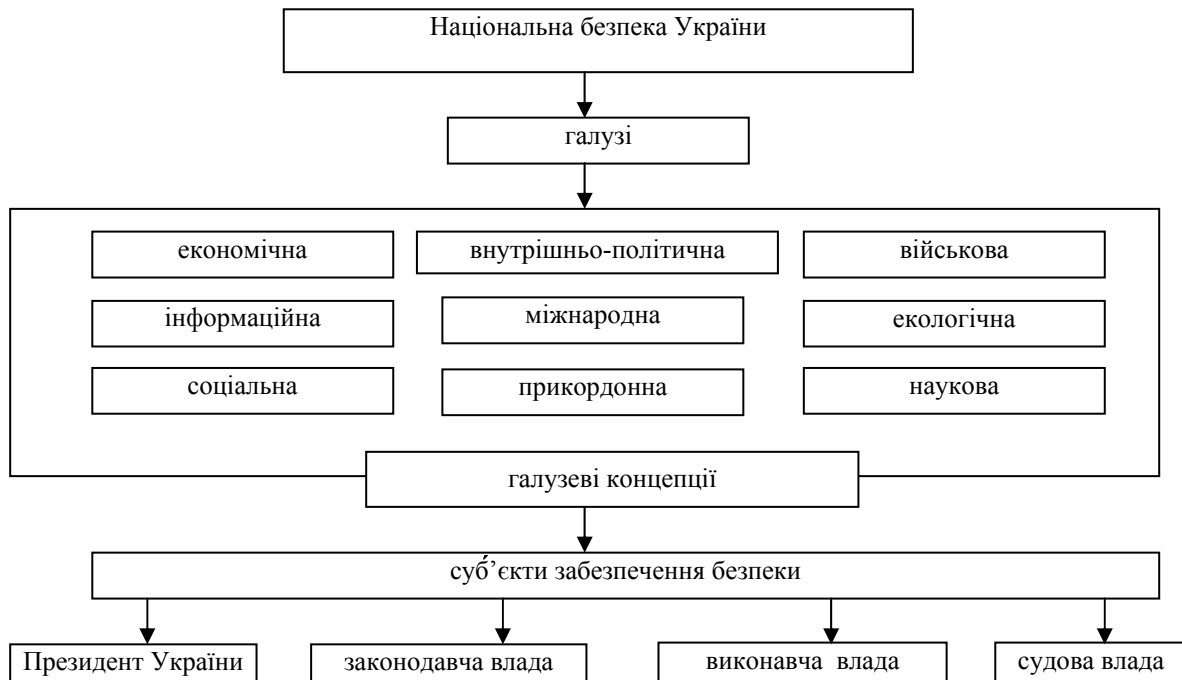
Національна безпека України

галузі

економічна

внутрішньо-політична

військова

інформаційна

міжнародна

екологічна

соціальна

прикордонна

наукова

галузеві концепції

суб'єкти забезпечення безпеки

Президент України

законодавча влада

виконавча влада

судова влада